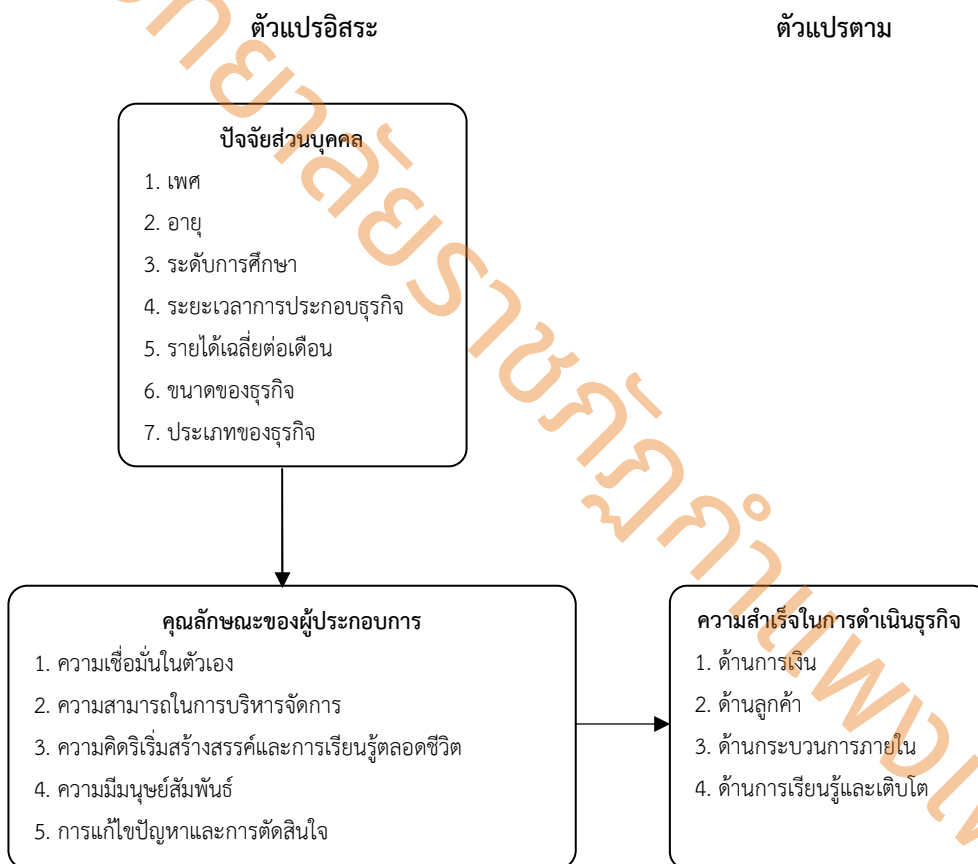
ตัวแปรอิสระ

ตัวแปรตาม

ปัจจัยส่วนบุคคล

1. เพศ

2. อายุ

3. ระดับการศึกษา

4. ระยะเวลาการประกอบธุรกิจ

5. รายได้เฉลี่ยต่อเดือน

6. ขนาดของธุรกิจ

7. ประเภทของธุรกิจ

คุณลักษณะของผู้ประกอบการ

1. ความเชื่อมั่นในตัวเอง

2. ความสามารถในการบริหารจัดการ

3. ความคิดริเริ่มสร้างสรรค์และการเรียนรู้ตลอดชีวิต

4. ความมีมนุษย์สัมพันธ์

5. การแก้ไขปัญหาและการตัดสินใจ

ความสำเร็จในการดำเนินธุรกิจ

1. ด้านการเงิน

2. ด้านลูกค้า

3. ด้านกระบวนการภายใน

4. ด้านการเรียนรู้และเติบโต

มหาวิทยาลัยราชภัฏกำแพงเพชร